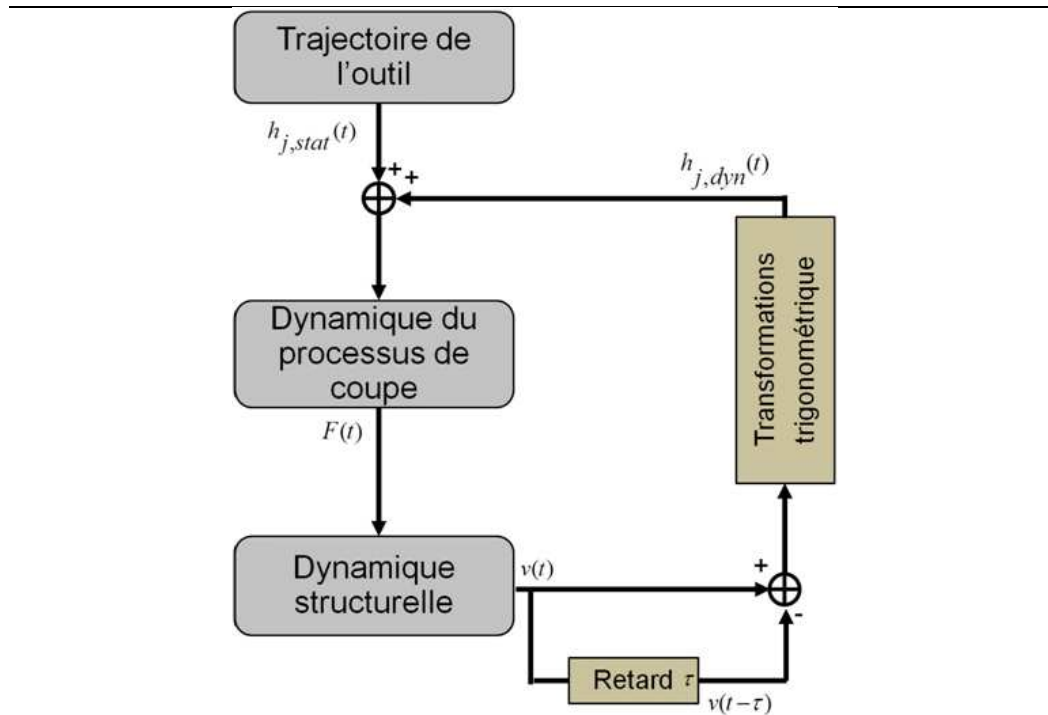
Trajectoire de l'outil

$h_{j,stat}(t)$

+ +

$h_{j,dyn}(t)$

Transformations trigonométrique

Dynamique du processus de coupe

$F(t)$

Dynamique structurelle

$v(t)$

+

-

Retard $\tau$

$v(t-\tau)$